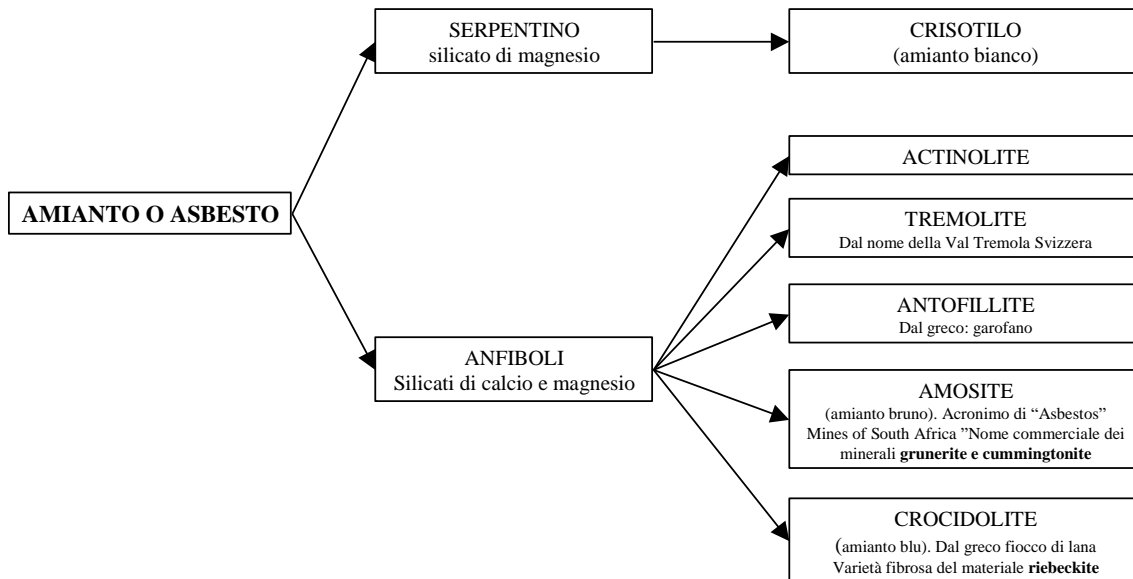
AMIANTO O ASBESTO

SERPENTINO
silicato di magnesio

CRISOTILO
(amianto bianco)

ANFIBOLI
Silicati di calcio e magnesio

ACTINOLITE

TREMOLITE
Dal nome della Val Tremola Svizzera

ANTOFILLITE
Dal greco: garofano

AMOSITE
(amianto bruno). Acronimo di "Asbestos" Mines of South Africa "Nome commerciale dei minerali **grunerite e cummingtonite**

CROCIDOLITE
(amianto blu). Dal greco fiocco di lana
Varietà fibrosa del materiale **riebeckite**